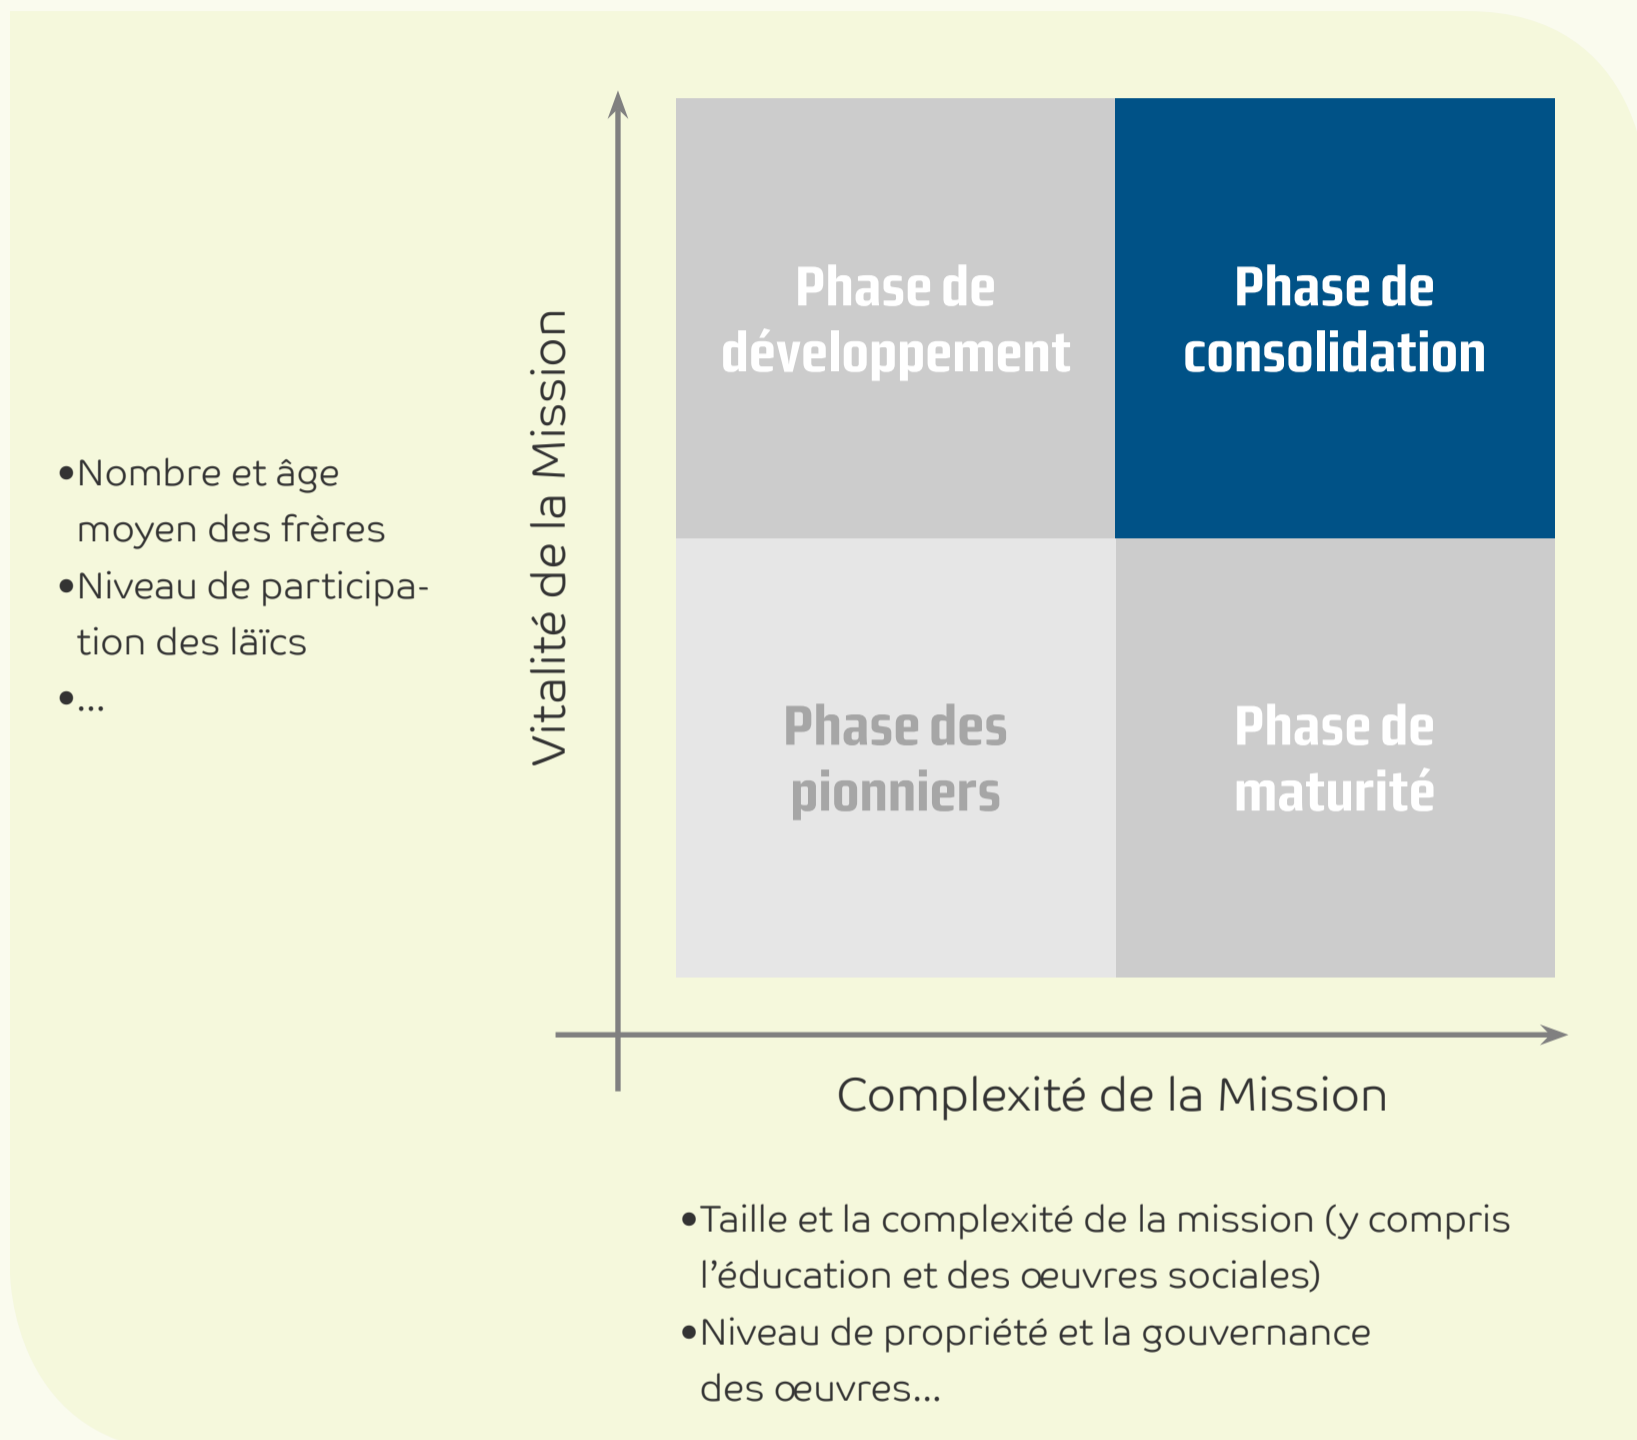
•Nombre et âge moyen des frères
•Niveau de participation des laïcs
•...

Vitalité de la Mission

Phase de développement

Phase de consolidation

Phase des pionniers

Phase de maturité

Complexité de la Mission

•Taille et la complexité de la mission (y compris l'éducation et des œuvres sociales)
•Niveau de propriété et la gouvernance des œuvres...